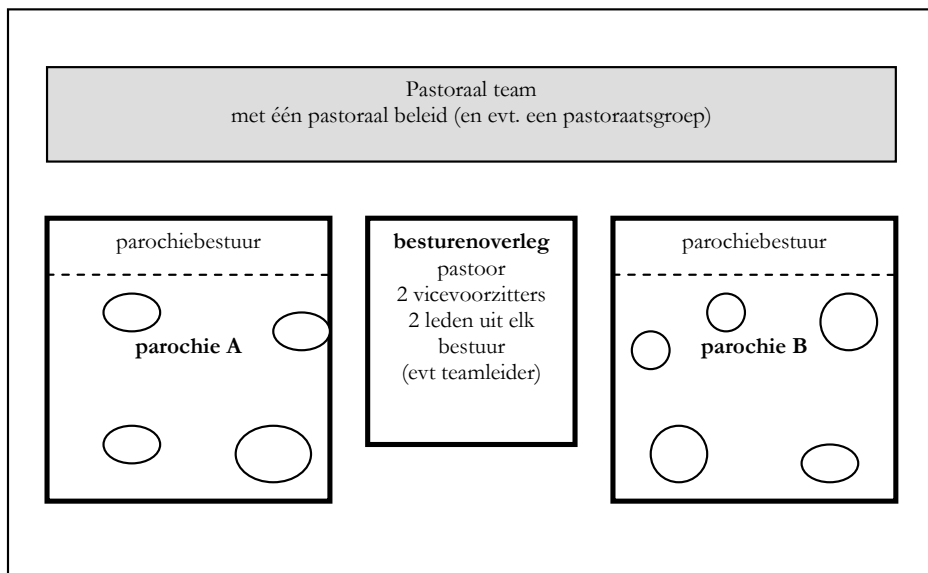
Pastoraal team
met één pastoraal beleid (en evt. een pastoraatsgroep)

parochiebestuur

parochie A

**besturenoverleg**
pastoor
2 vicevoorzitters
2 leden uit elk bestuur
(evt teamleider)

parochiebestuur

parochie B